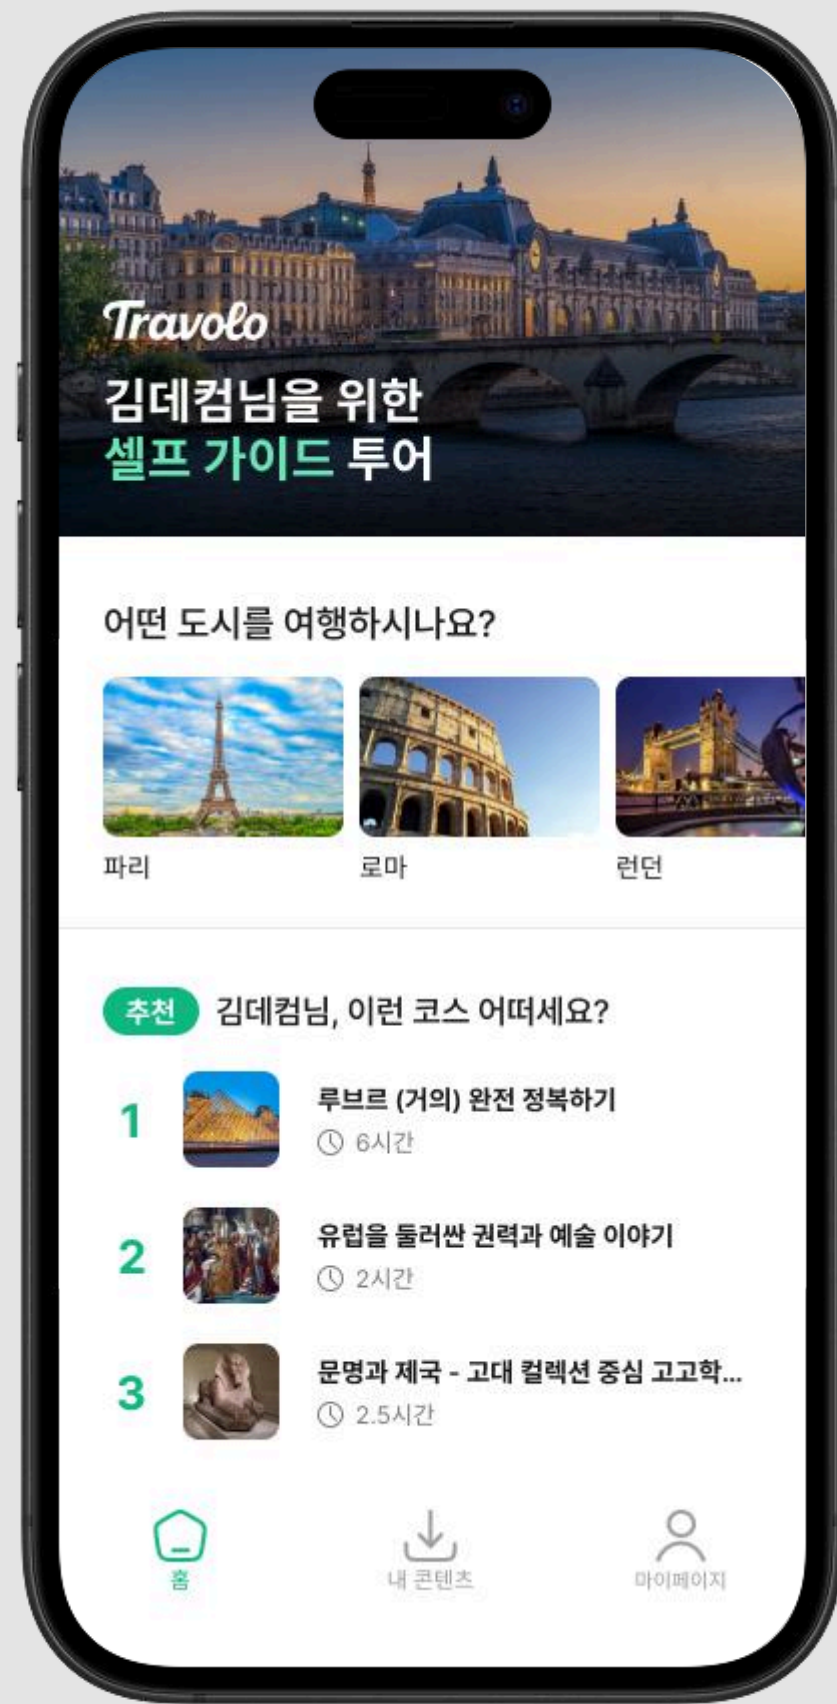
Travolo

김데컴님을 위한
셀프 가이드 투어

어떤 도시를 여행하시나요?

파리

로마

런던

추천 김데컴님, 이런 코스 어떠세요?

1 루브르 (거의) 완전 정복하기
6시간

2 유럽을 둘러싼 권력과 예술 이야기
2시간

3 문명과 제국 - 고대 컬렉션 중심 고고학...
2.5시간

홈

내 콘텐츠

마이페이지